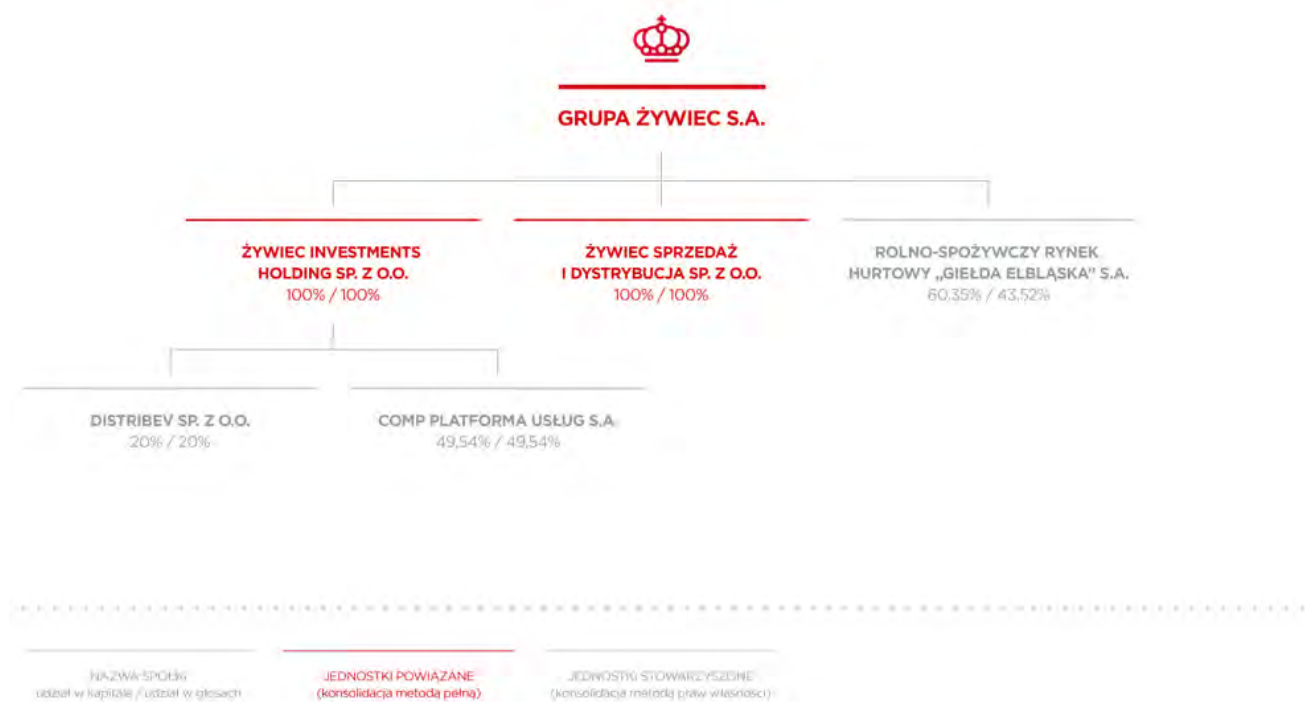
GRUPA ŻYWIEC S.A.

ŻYWIEC INVESTMENTS HOLDING SP. Z O.O.
100% / 100%

ŻYWIEC SPRZEDAŻ I DYSTRYBUCJA SP. Z O.O.
100% / 100%

ROLNO-SPOŻYWCZY RYNEK HURTOWY „GIEŁDA ELBLĄSKA" S.A.
60,35% / 43,52%

DISTRIBEV SP. Z O.O.
20% / 20%

COMP PLATFORMA USŁUG S.A.
49,54% / 49,54%

NAZWA SPÓŁKI
udział w kapitale / udział w głosach

JEDNOSTKI POWIĄZANE
(konsolidacja metodą pełną)

JEDNOSTKI STOWARZYSZONE
(konsolidacja metodą praw własności)